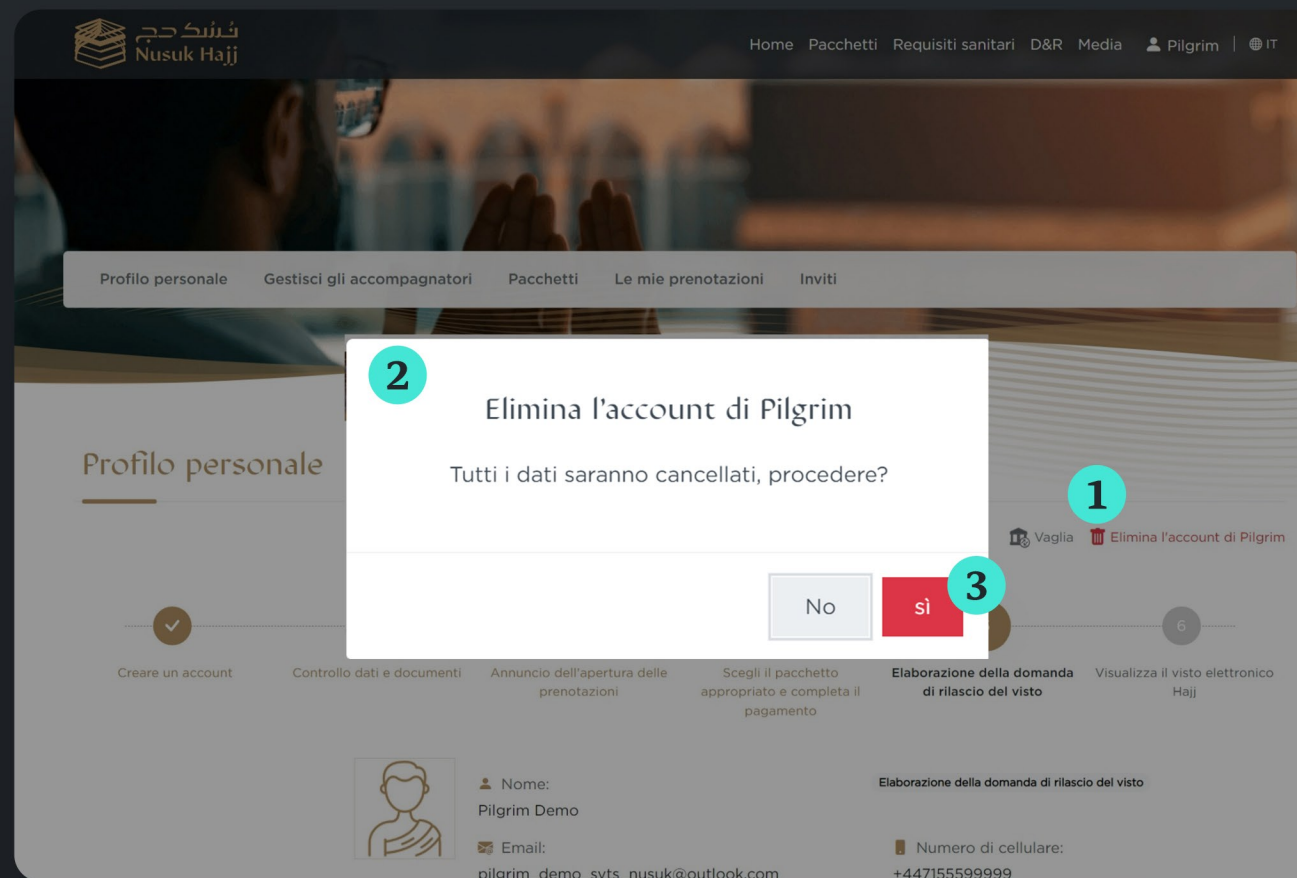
نسك حج
Nusuk Hajj

Home Pacchetti Requisiti sanitari D&R Media Pilgrim | IT

Profilo personale Gestisci gli accompagnatori Pacchetti Le mie prenotazioni Inviti

2

Elimina l'account di Pilgrim

Tutti i dati saranno cancellati, procedere?

No sì

3

Profilo personale

1

Vaglia Elimina l'account di Pilgrim

6

Creare un account Controllo dati e documenti Annuncio dell'apertura delle prenotazioni Scegli il pacchetto appropriato e completa il pagamento Elaborazione della domanda di rilascio del visto Visualizza il visto elettronico Hajj

Nome:
Pilgrim Demo

Elaborazione della domanda di rilascio del visto

Email:
pilgrim_demo_svts_nusuk@outlook.com

Numero di cellulare:
+447155599999